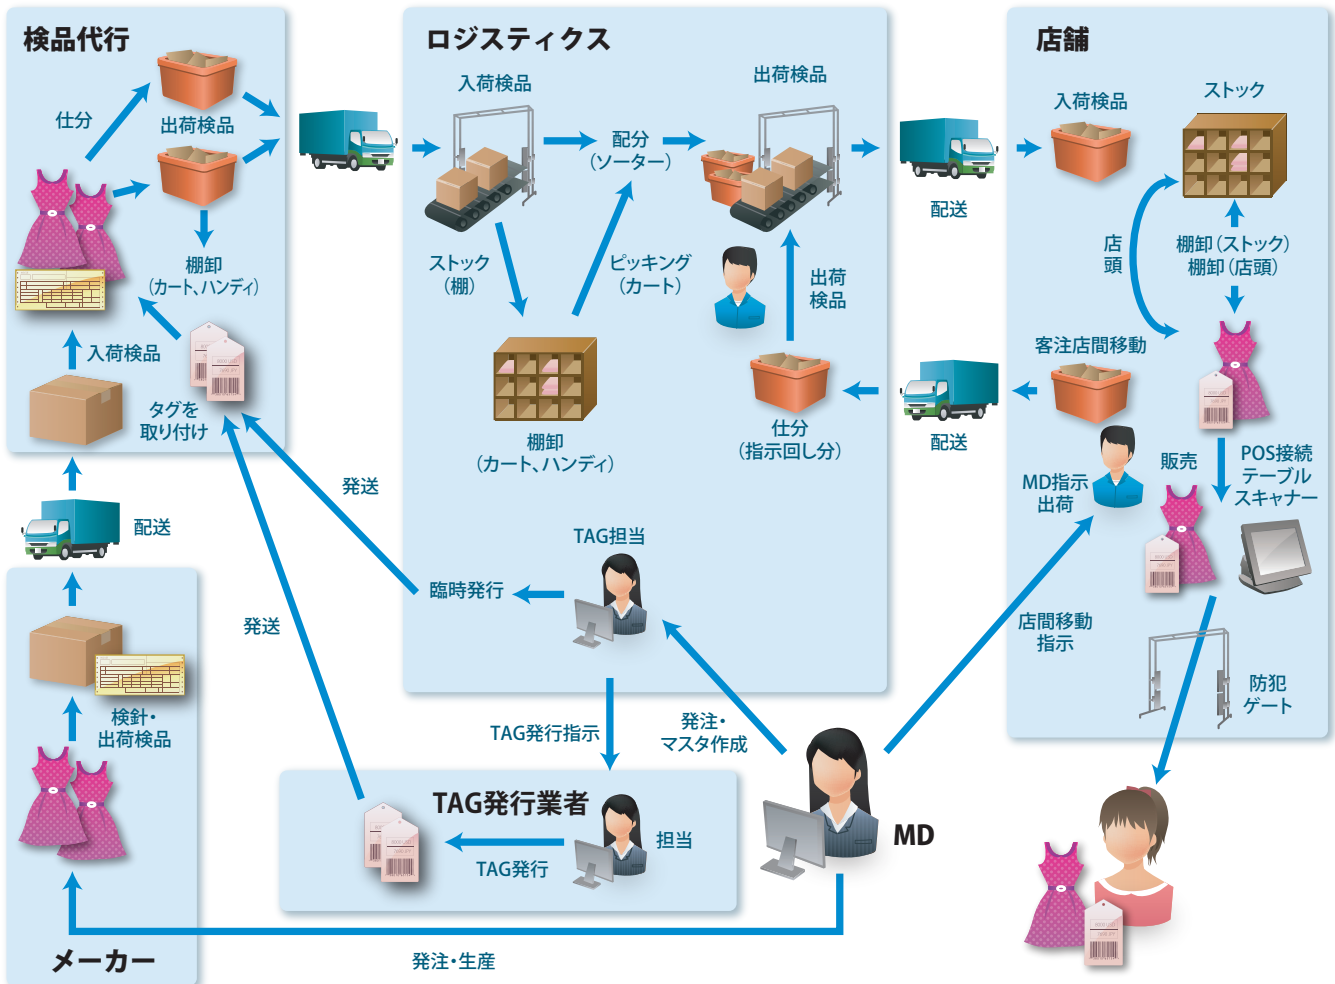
検品代行

仕分

出荷検品

棚卸
（カート、ハンディ）

入荷検品

タグを
取り付け

配送

検針・
出荷検品

メーカー

ロジスティクス

入荷検品

配分
（ソーター）

出荷検品

ストック
（棚）

ピッキング
（カート）

出荷
検品

棚卸
（カート、ハンディ）

仕分
（指示回し分）

TAG担当

臨時発行

発送

発送

TAG発行指示

発注・
マスタ作成

TAG発行業者

担当

TAG発行

MD

発注・生産

配送

配送

店舗

入荷検品

ストック

店
頭

棚卸（ストック）
棚卸（店頭）

客注店間移動

MD指示
出荷

販売

POS接続
テーブル
スキャナー

店間移動
指示

防犯
ゲート